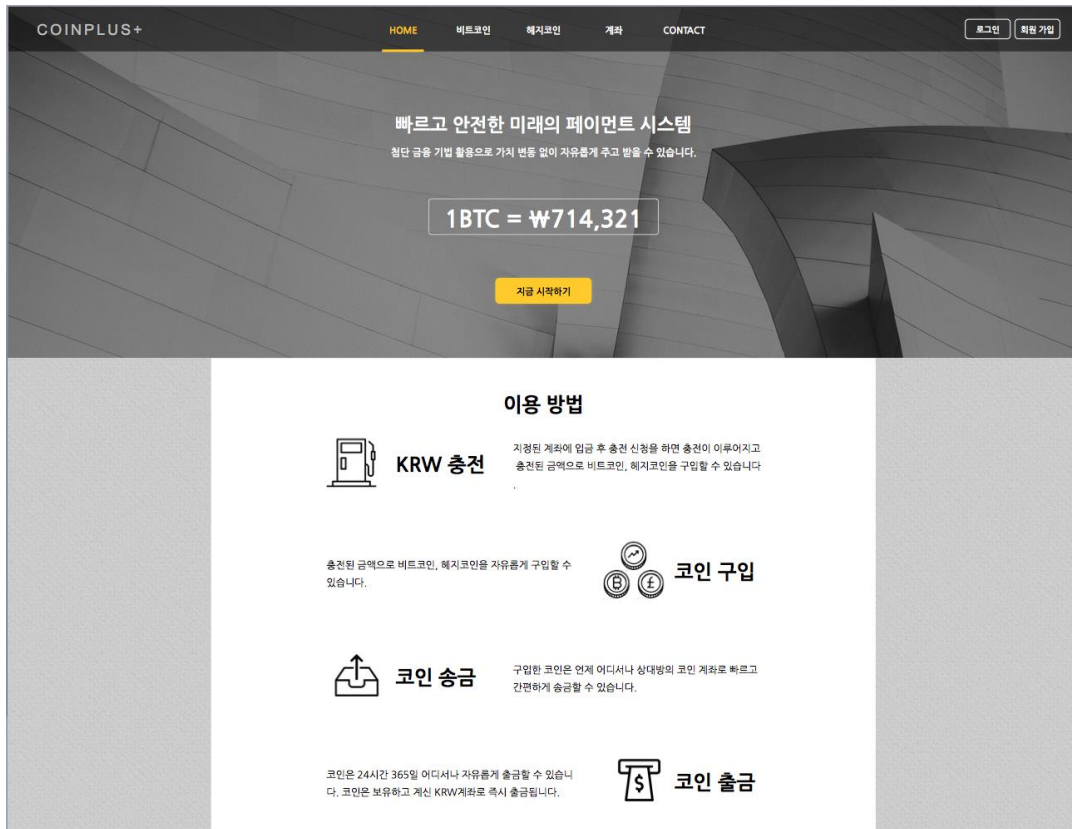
COINPLUS+

HOME 비트코인 헤지코인 계좌 CONTACT

로그인 회원 가입

빠르고 안전한 미래의 페이먼트 시스템

첨단 금융 기법 활용으로 가치 변동 없이 자유롭게 주고 받을 수 있습니다.

1BTC = ₩714,321

지금 시작하기

이용 방법

KRW 충전

지정된 계좌에 입금 후 충전 신청을 하면 충전이 이루어지고 충전된 금액으로 비트코인, 헤지코인을 구입할 수 있습니다 .

충전된 금액으로 비트코인, 헤지코인을 자유롭게 구입할 수 있습니다.

코인 구입

코인 송금

구입한 코인은 언제 어디서나 상대방의 코인 계좌로 빠르고 간편하게 송금할 수 있습니다.

코인은 24시간 365일 어디서나 자유롭게 출금할 수 있습니다. 코인은 보유하고 계신 KRW계좌로 즉시 출금됩니다.

$

코인 출금